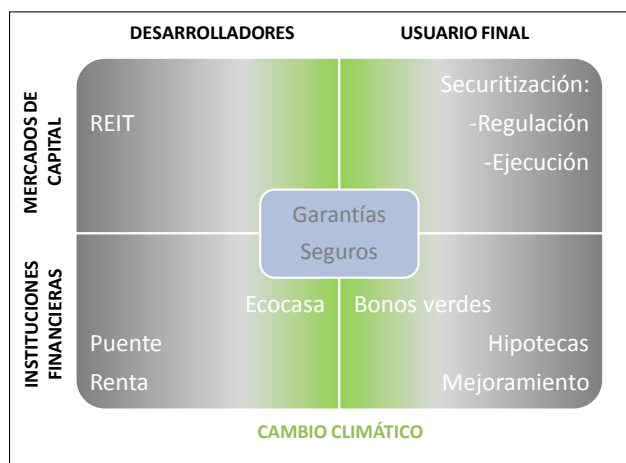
DESARROLLADORES

USUARIO FINAL

MERCADOS DE CAPITAL

INSTITUCIONES FINANCIERAS

REIT

Securitización:
-Regulación
-Ejecución

Garantías
Seguros

Ecocasa

Bonos verdes

Puente
Renta

Hipotecas
Mejoramiento

CAMBIO CLIMÁTICO